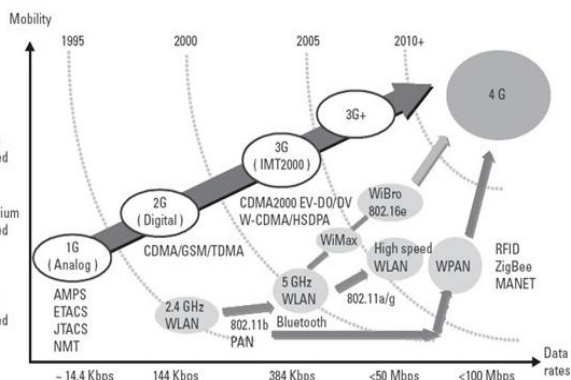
Mobility

1995

2000

2005

2010+

4 G

3G+

3G (IMT2000)

2G (Digital)

1G (Analog)

d

ium
d

d

CDMA2000 EV-DO/DV
W-CDMA/HSDPA

CDMA/GSM/TDMA

WiBro
802.16e

WiMax

High speed
WLAN

5 GHz
WLAN

802.11a/g

WPAN

RFID
ZigBee
MANET

AMPS
ETACS
JTACS
NMT

2.4 GHz
WLAN

802.11b
PAN

Bluetooth

Data
rates

~ 14.4 Kbps

144 Kbps

384 Kbps

<50 Mbps

<100 Mbps